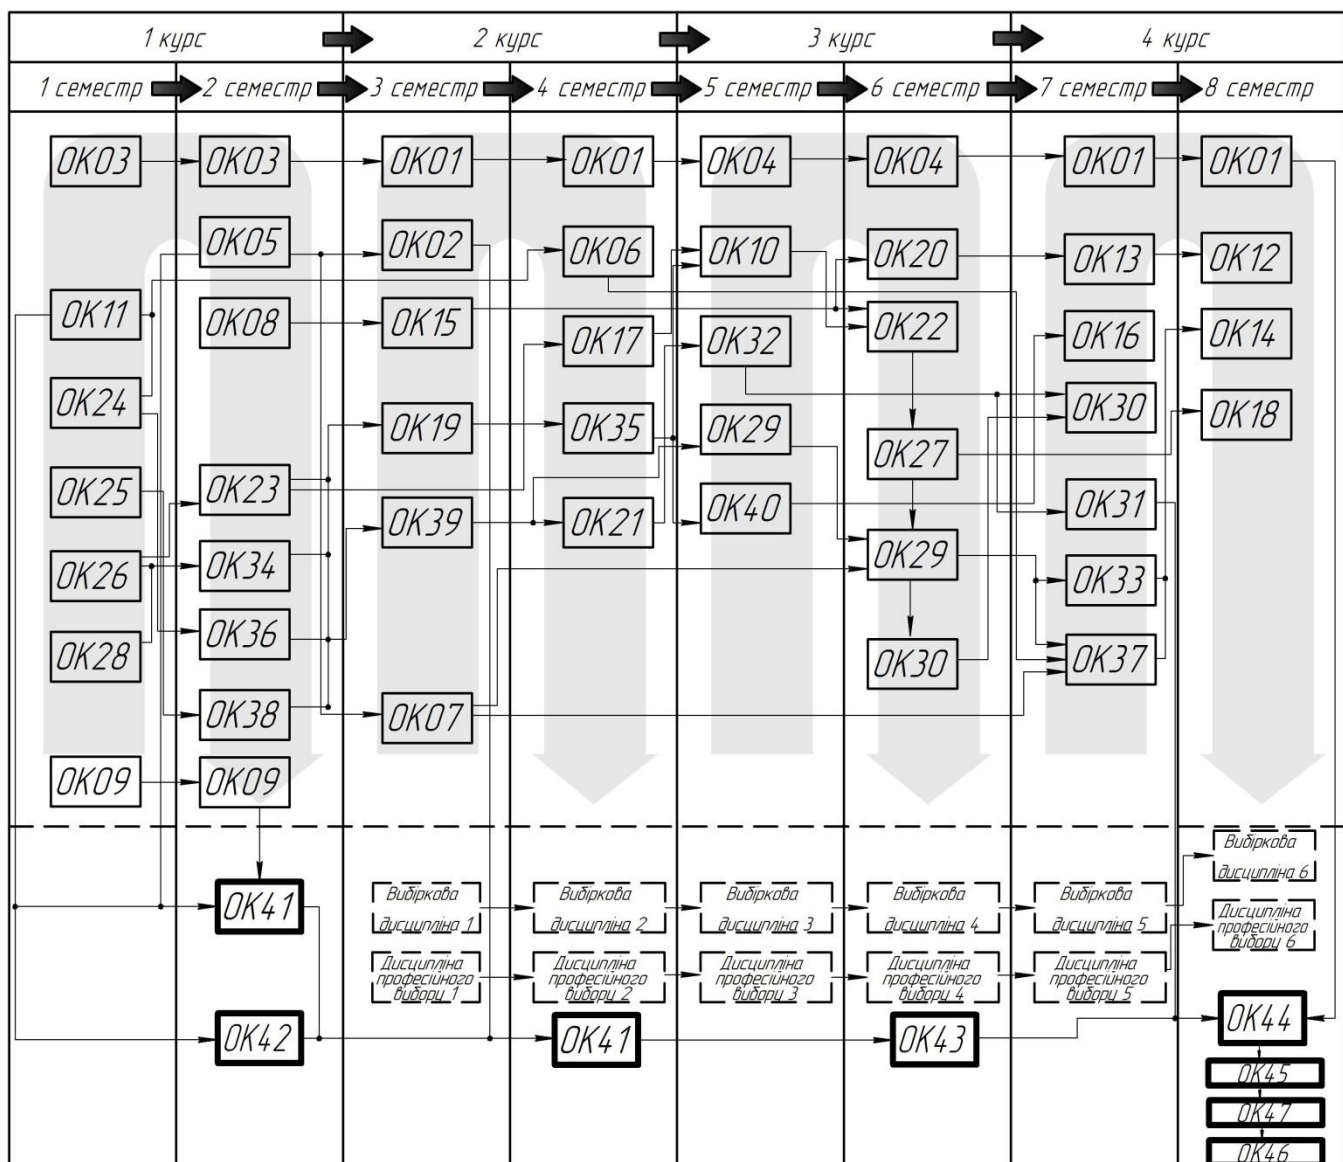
1 курс | 2 курс | 3 курс | 4 курс

1 семестр | 2 семестр | 3 семестр | 4 семестр | 5 семестр | 6 семестр | 7 семестр | 8 семестр

ОК03
ОК11
ОК24
ОК25
ОК26
ОК28
ОК09

ОК03
ОК05
ОК08
ОК23
ОК34
ОК36
ОК38
ОК09

ОК01
ОК02
ОК15
ОК19
ОК39
ОК07

ОК01
ОК06
ОК17
ОК35
ОК21

ОК04
ОК10
ОК32
ОК29
ОК40

ОК04
ОК20
ОК22
ОК27
ОК29
ОК30

ОК01
ОК13
ОК16
ОК30
ОК31
ОК33
ОК37

ОК01
ОК12
ОК14
ОК18

ОК41
ОК42

Вибіркова дисципліна 1
Дисципліна професійного вибору 1

Вибіркова дисципліна 2
Дисципліна професійного вибору 2
ОК41

Вибіркова дисципліна 3
Дисципліна професійного вибору 3

Вибіркова дисципліна 4
Дисципліна професійного вибору 4
ОК43

Вибіркова дисципліна 5
Дисципліна професійного вибору 5

Вибіркова дисципліна 6
Дисципліна професійного вибору 6
ОК44
ОК45
ОК47
ОК46